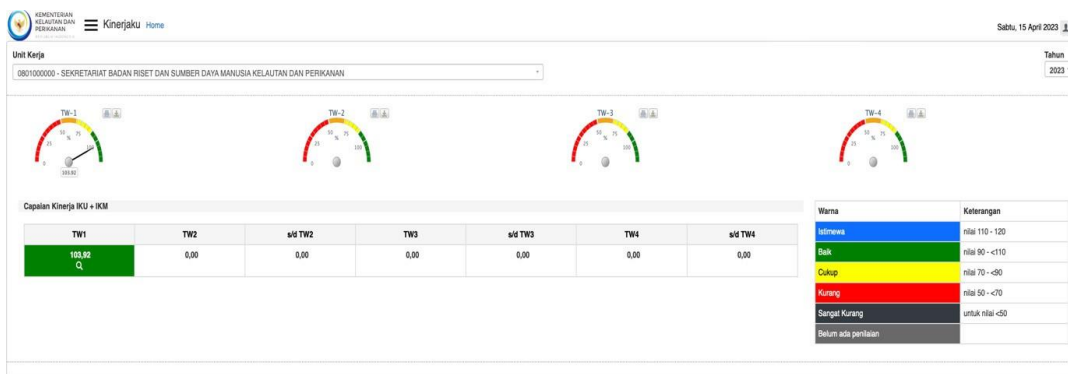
KEMENTERIAN KELAUTAN DAN PERIKANAN

Kinerjaku Home

Sabtu, 15 April 2023

Unit Kerja

0801000000 - SEKRETARIAT BADAN RISET DAN SUMBER DAYA MANUSIA KELAUTAN DAN PERIKANAN

Tahun

2023

TW-1
0 25 50 % 75 100
103,92

TW-2
0 25 50 % 75 100

TW-3
0 25 50 % 75 100

TW-4
0 25 50 % 75 100

Capaian Kinerja IKU + IKM

| TW1 | TW2 | s/d TW2 | TW3 | s/d TW3 | TW4 | s/d TW4 |
|---|---|---|---|---|---|---|
| 103,92 | 0,00 | 0,00 | 0,00 | 0,00 | 0,00 | 0,00 |

| Warna | Keterangan |
|---|---|
| Istimewa | nilai 110 - 120 |
| Baik | nilai 90 - <110 |
| Cukup | nilai 70 - <90 |
| Kurang | nilai 50 - <70 |
| Sangat Kurang | untuk nilai <50 |
| Belum ada penilaian | |